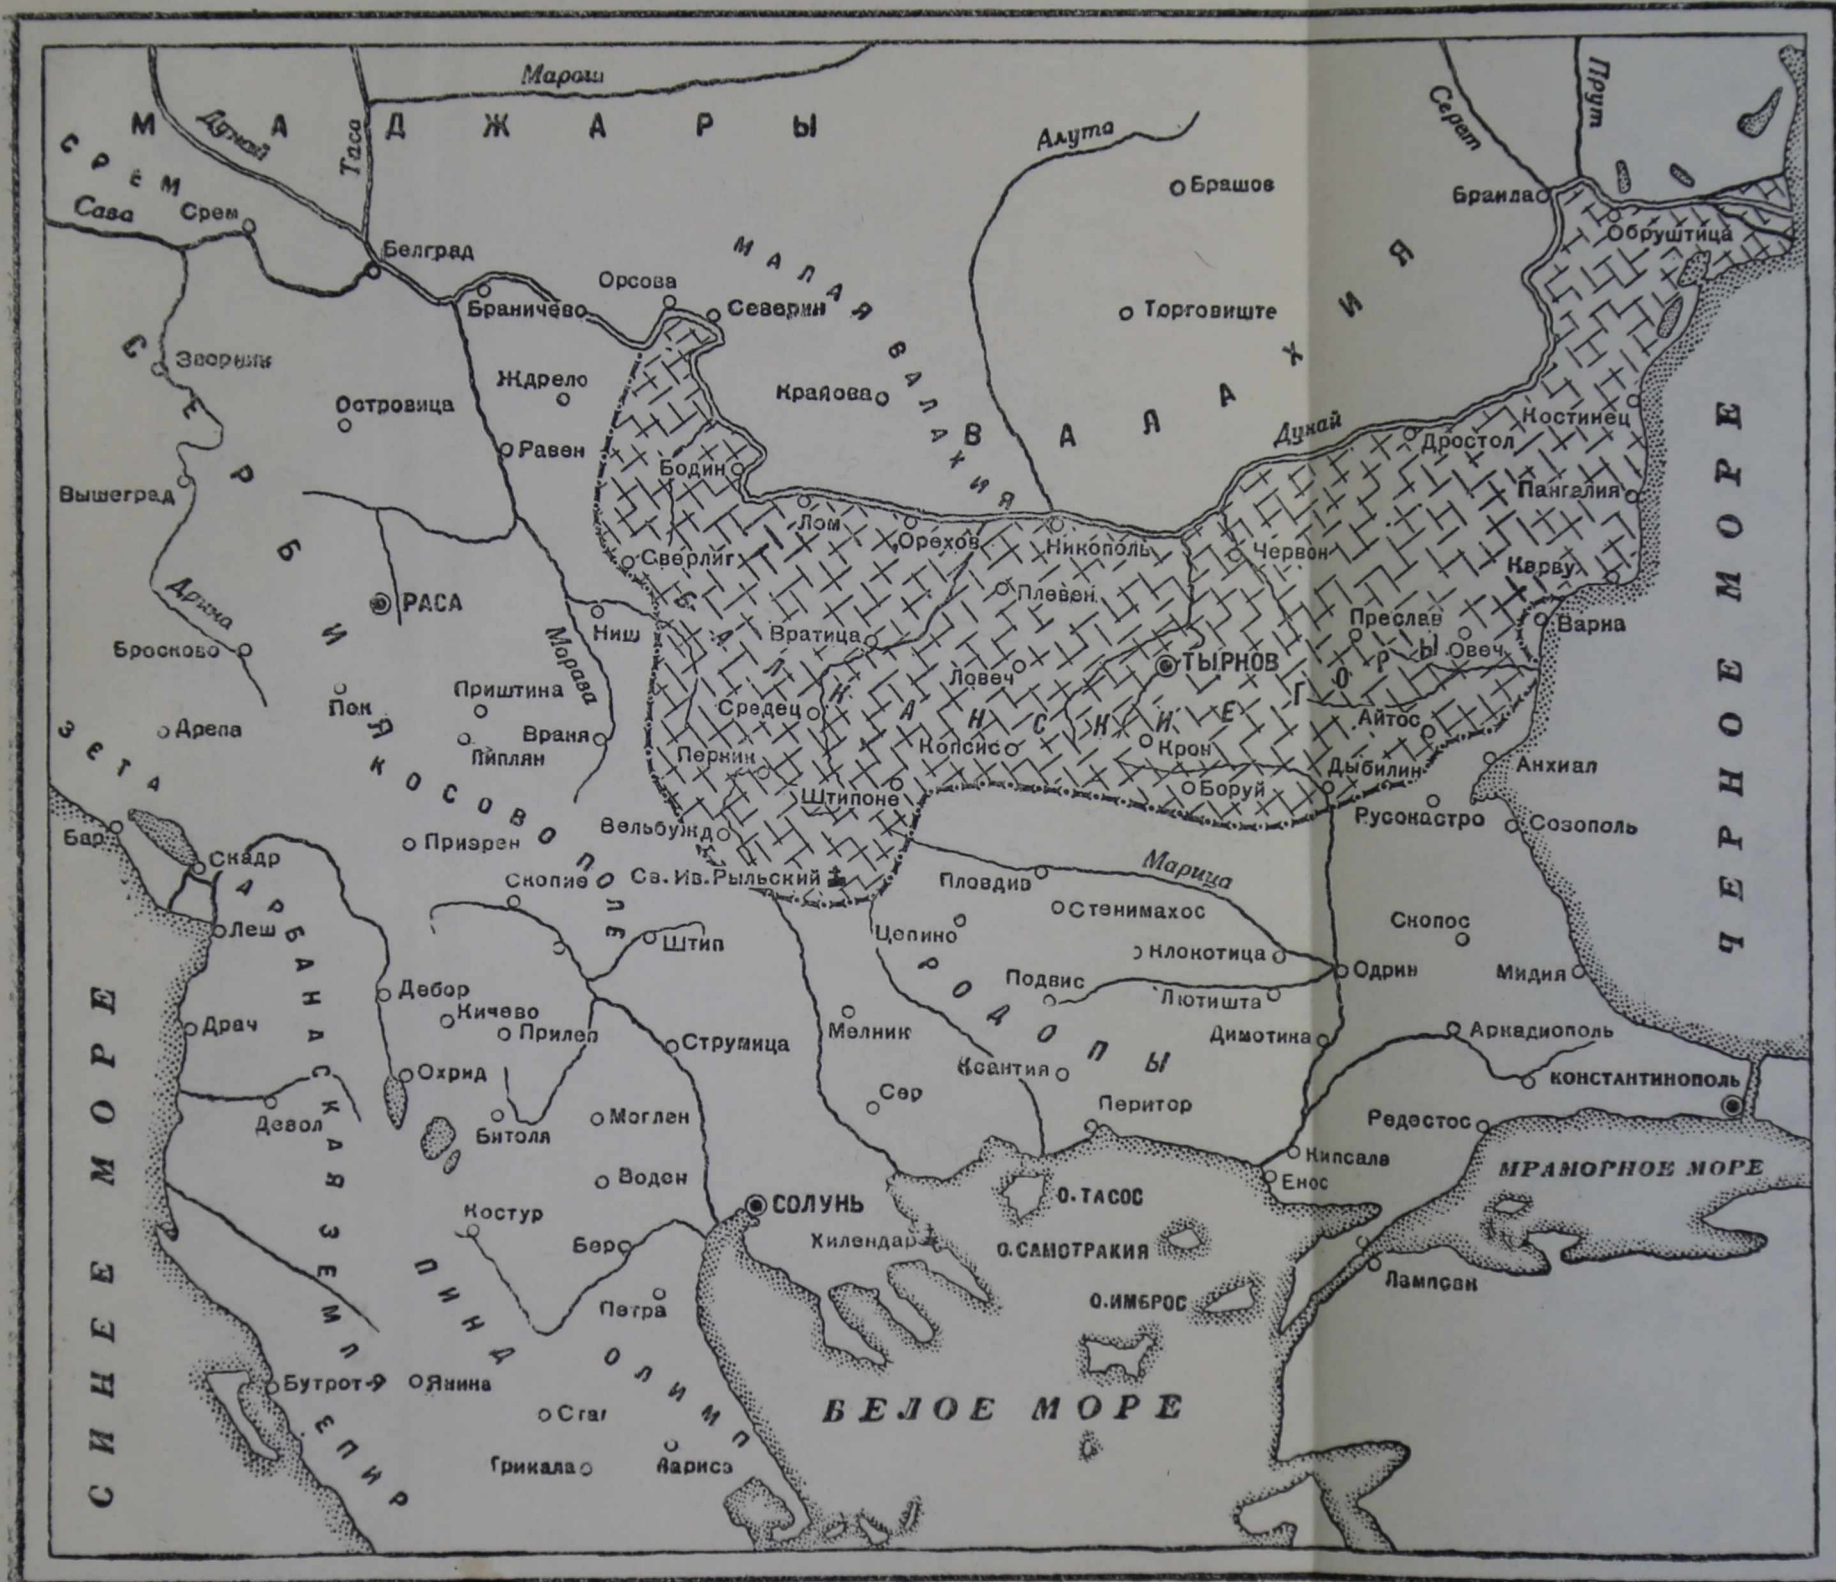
Марош
М А Д Ж А Р Ы
Дунай
Таса
Алута
Серет
Прут
СРЕМ
Сава
Срем
Белград
Брашов
Браила
Обруштица
МАЛАЯ ВАЛАХИЯ
Орсова
Браничево
Северин
Торговиште
ВАЛАХИЯ
СЕРБИЯ
Зворник
Ждрело
Островица
Крайова
Равен
Бодин
Дунай
Костинец
Дростол
Пангалия
Вышеград
Лом
Орехов
Никополь
Червен
Карвуна
Сверлиг
Плевен
Варна
РАСА
Ниш
Морава
Вратица
Преслав
Овеч
Дрина
Бросково
ТЫРНОВ
Ловеч
Пек
Приштина
Средец
Врания
Липлян
БАЛКАНСКИЕ ГОРЫ
Айтос
Арепа
Перник
Копсис
Крон
Анхиал
ЗЕТА
Штипоне
Боруй
Дыбилин
Бар
Вельбужд
КОСОВО ПОЛЕ
Призрен
Русокастро
Созополь
Скадр
Скопие
Св. Ив. Рыльский
Пловдив
Марица
Стенимахос
Лешь
Цепино
Клокотица
Скопос
Штип
Одрин
Мидия
Дебор
Подвис
Лютишта
Кичево
Драч
Прилеп
Струмица
Мелник
РОДОПЫ
Димотика
Аркадиополь
Охрид
Ксантия
Деврол
АРБАНАСКАЯ ЗЕМЛЯ
Сер
Перитор
КОНСТАНТИНОПОЛЬ
Битоля
Моглен
Редестос
Кипсала
Енос
Воден
О. ТАСОС
МРАМОРНОЕ МОРЕ
СОЛУНЬ
Костур
Хилендар
О. САМОТРАКИЯ
Бер
ПИНД
О. ИМБРОС
Лампсак
Петра
ОЛИМП
Бутрот
Янина
БЕЛОЕ МОРЕ
Стаг
ЕПИР
Грикала
Ларисса
СИНЕЕ МОРЕ
ЧЕРНОЕ МОРЕ